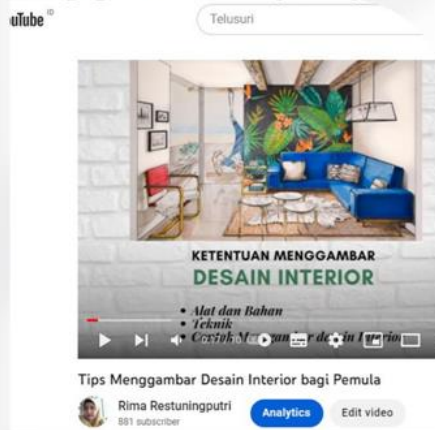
uTube ID

Telusuri

KETENTUAN MENGGAMBAR
DESAIN INTERIOR

• Alat dan Bahan
• Teknik
• Contoh Menggambar desain Interior

Tips Menggambar Desain Interior bagi Pemula

Rima Restuningputri
881 subscriber

Analytics

Edit video